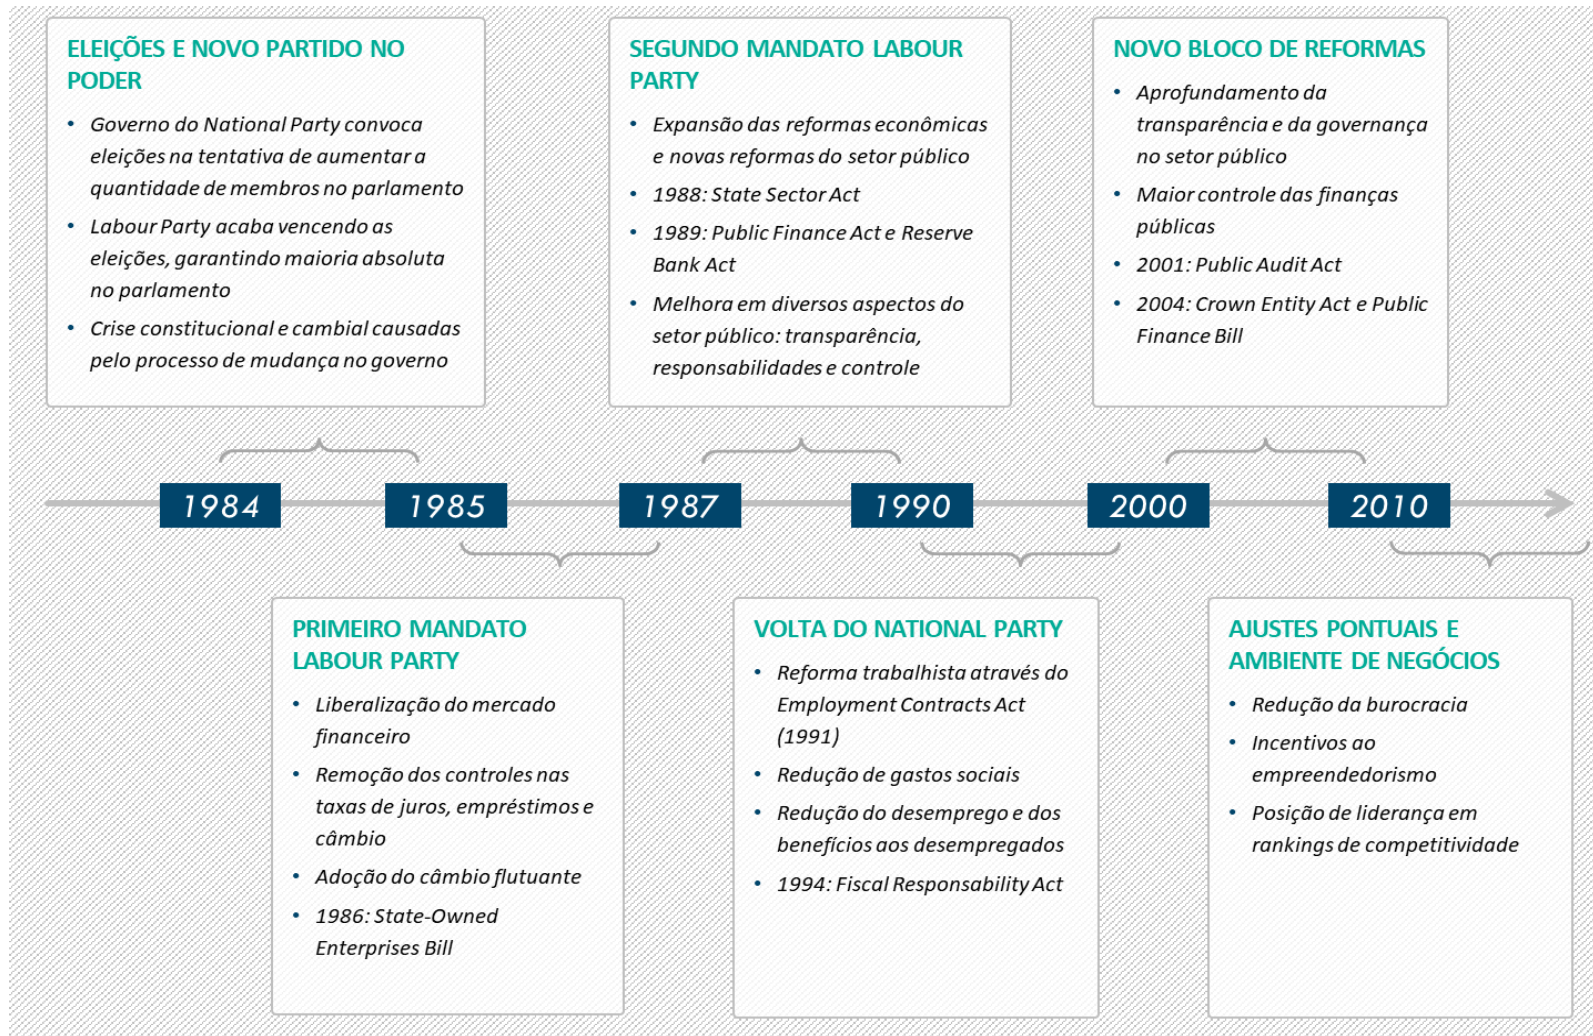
ELEIÇÕES E NOVO PARTIDO NO PODER

- Governo do National Party convoca eleições na tentativa de aumentar a quantidade de membros no parlamento
- Labour Party acaba vencendo as eleições, garantindo maioria absoluta no parlamento
- Crise constitucional e cambial causadas pelo processo de mudança no governo

SEGUNDO MANDATO LABOUR PARTY

- Expansão das reformas econômicas e novas reformas do setor público
- 1988: State Sector Act
- 1989: Public Finance Act e Reserve Bank Act
- Melhora em diversos aspectos do setor público: transparência, responsabilidades e controle

NOVO BLOCO DE REFORMAS

- Aprofundamento da transparência e da governança no setor público
- Maior controle das finanças públicas
- 2001: Public Audit Act
- 2004: Crown Entity Act e Public Finance Bill

1984

1985

1987

1990

2000

2010

PRIMEIRO MANDATO LABOUR PARTY

- Liberalização do mercado financeiro
- Remoção dos controles nas taxas de juros, empréstimos e câmbio
- Adoção do câmbio flutuante
- 1986: State-Owned Enterprises Bill

VOLTA DO NATIONAL PARTY

- Reforma trabalhista através do Employment Contracts Act (1991)
- Redução de gastos sociais
- Redução do desemprego e dos benefícios aos desempregados
- 1994: Fiscal Responsability Act

AJUSTES PONTUAIS E AMBIENTE DE NEGÓCIOS

- Redução da burocracia
- Incentivos ao empreendedorismo
- Posição de liderança em rankings de competitividade